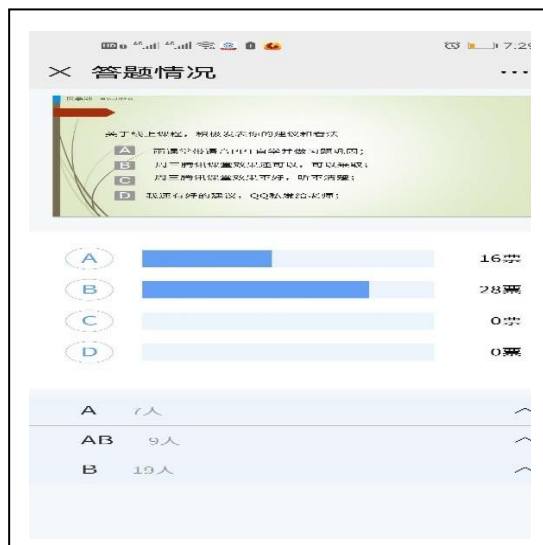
7:29
× 答题情况 ···

关于线上教程，积极发表你的建议和看法
A 前课学按课件PPT自学并做习题巩固；
B 周三腾讯课堂效果还可以，可以继续；
C 周三腾讯课堂效果不好，听不清楚；
D 我还有好的建议，QQ私聊给老师；

A 16票
B 28票
C 0票
D 0票

A 7人
AB 9人
B 19人